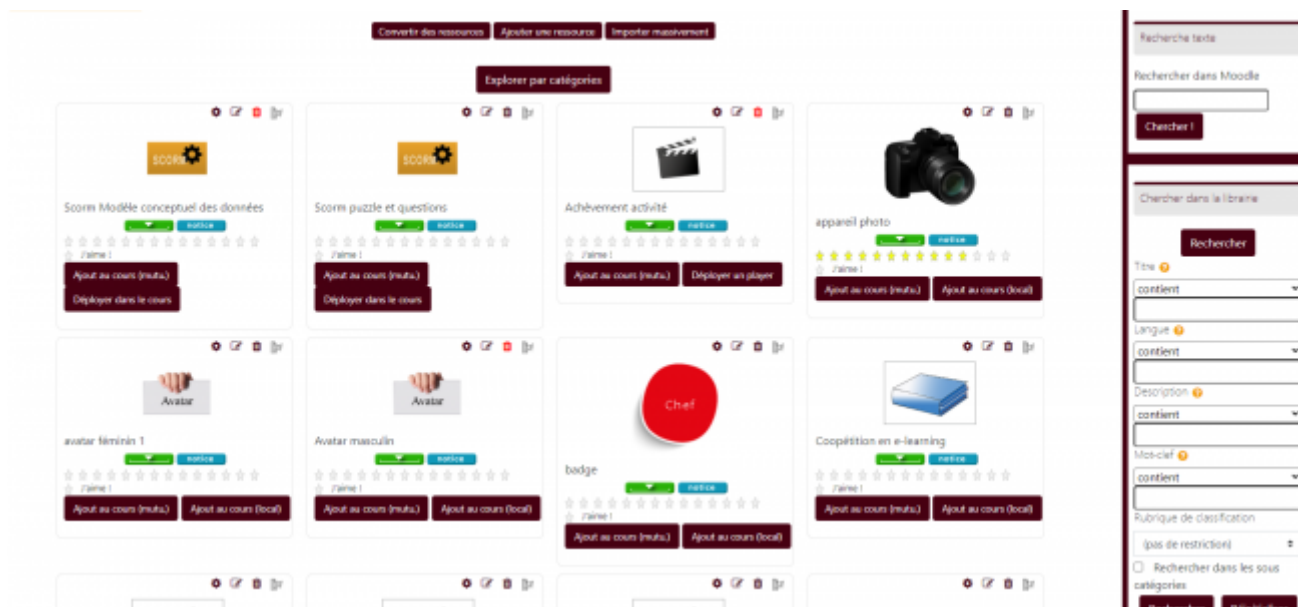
Convertir des ressources | Ajouter une ressource | Importer massivement

Explorer par catégories

SCORM
Scorm Modèle conceptuel des données
notice
J'aime !
Ajout au cours (mutu.)
Déployer dans le cours

SCORM
Scorm puzzle et questions
notice
J'aime !
Ajout au cours (mutu.)
Déployer dans le cours

Achèvement activité
notice
J'aime !
Ajout au cours (mutu.)
Déployer un player

appareil photo
notice
J'aime !
Ajout au cours (mutu.)
Ajout au cours (local)

Avatar
avatar féminin 1
notice
J'aime !
Ajout au cours (mutu.)
Ajout au cours (local)

Avatar
Avatar masculin
notice
J'aime !
Ajout au cours (mutu.)
Ajout au cours (local)

Chef
badge
notice
J'aime !
Ajout au cours (mutu.)
Ajout au cours (local)

Coopétition en e-learning
notice
J'aime !
Ajout au cours (mutu.)
Ajout au cours (local)

Recherche texte
Rechercher dans Moodle
Chercher !

Chercher dans la librairie
Rechercher
Titre
contient
Langue
contient
Description
contient
Mot-clef
contient
Rubrique de classification
(pas de restriction)
Rechercher dans les sous catégories
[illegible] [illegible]